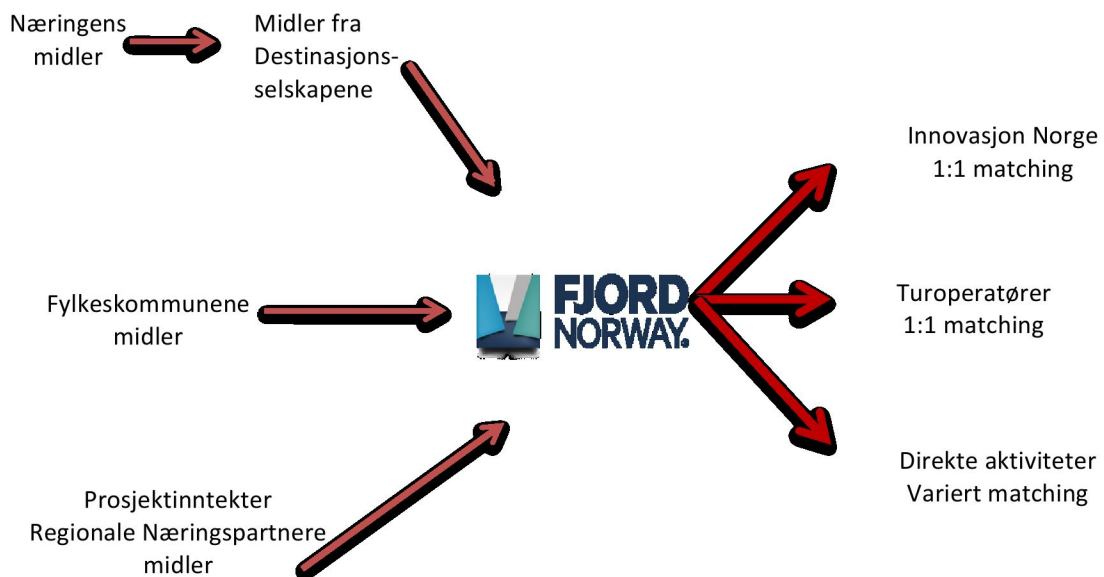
Næringens midler

Midler fra Destinasjonsselskapene

Innovasjon Norge
1:1 matching

Fylkeskommunene midler

FJORD NORWAY.

Turoperatører
1:1 matching

Direkte aktiviteter
Variert matching

Prosjektinntekter
Regionale Næringspartnere midler